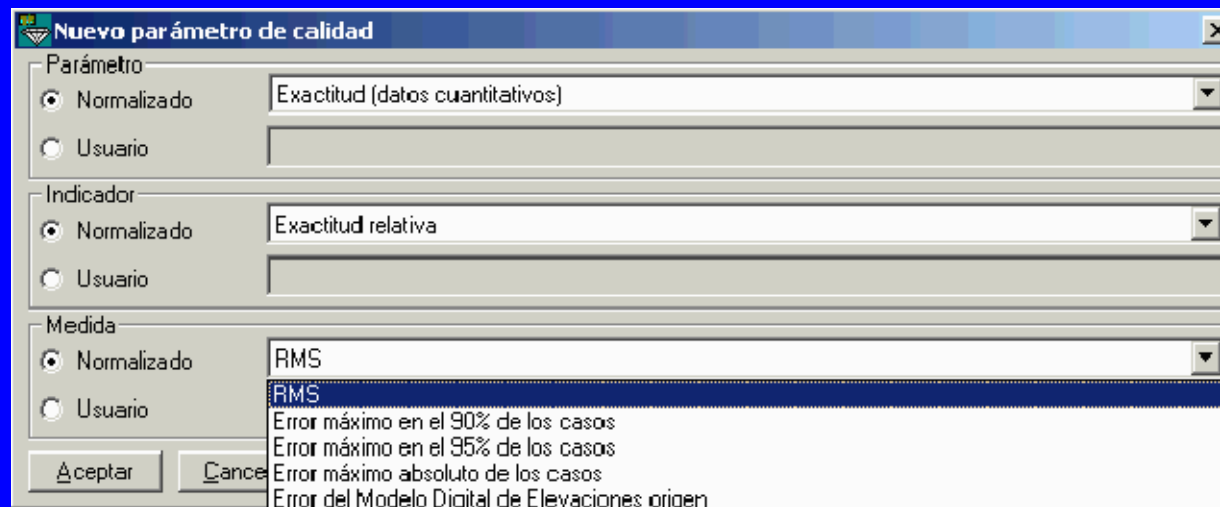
Nuevo parámetro de calidad

Parámetro
Normalizado
Exactitud (datos cuantitativos)
Usuario

Indicador
Normalizado
Exactitud relativa
Usuario

Medida
Normalizado
RMS
Usuario

RMS
Error máximo en el 90% de los casos
Error máximo en el 95% de los casos
Error máximo absoluto de los casos
Error del Modelo Digital de Elevaciones origen

Aceptar
Cance